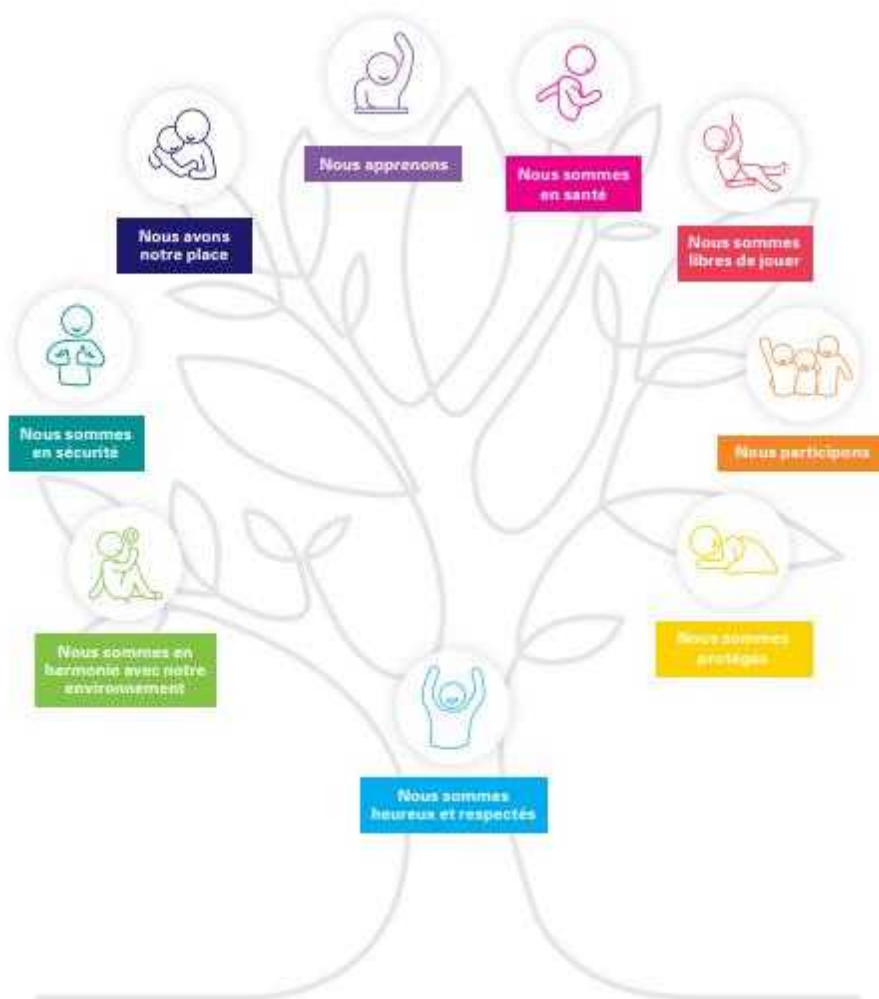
Nous apprenons

Nous sommes en santé

Nous avons notre place

Nous sommes libres de jouer

Nous sommes en sécurité

Nous participons

Nous sommes en harmonie avec notre environnement

Nous sommes protégés

Nous sommes heureux et respectés